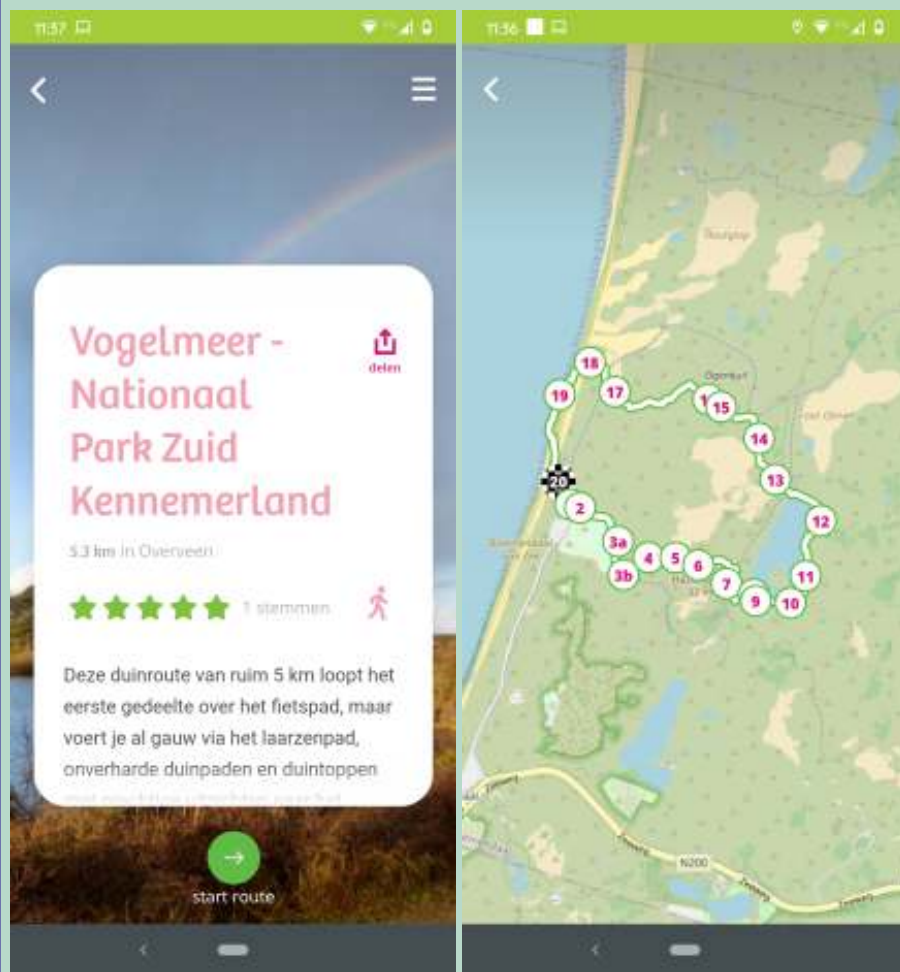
11:37

Vogelmeer - Nationaal Park Zuid Kennemerland

delen

5.3 km in Overveen

1 stemmen

Deze duinroute van ruim 5 km loopt het eerste gedeelte over het fietspad, maar voert je al gauw via het laarzenpad, onverharde duinpaden en duintoppen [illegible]

start route

11:36

18
17
19
1
15
14
13
20
2
12
3a
4
5
6
3b
7
11
9
10
N200